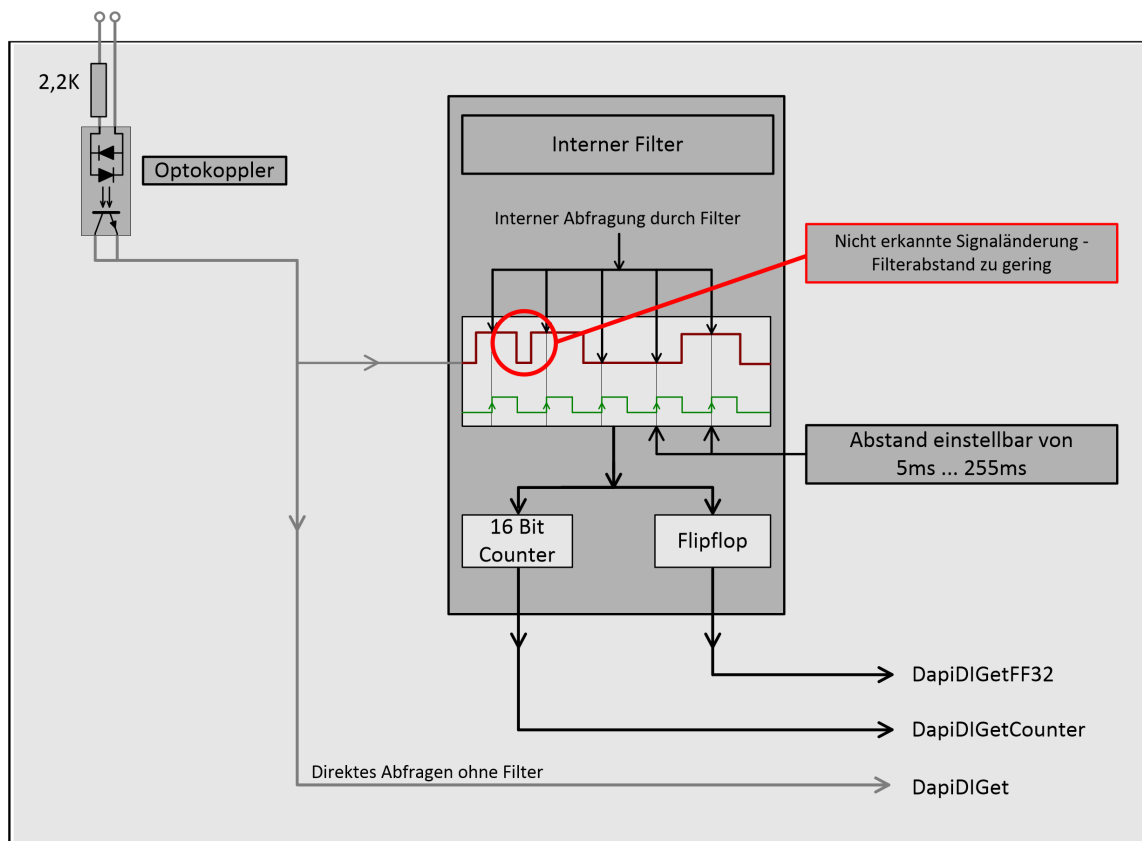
2,2K

Optokoppler

Interner Filter

Interner Abfragung durch Filter

Nicht erkannte Signaländerung - Filterabstand zu gering

Abstand einstellbar von 5ms ... 255ms

16 Bit Counter

Flipflop

DapiDIGetFF32

DapiDIGetCounter

Direktes Abfragen ohne Filter

DapiDIGet